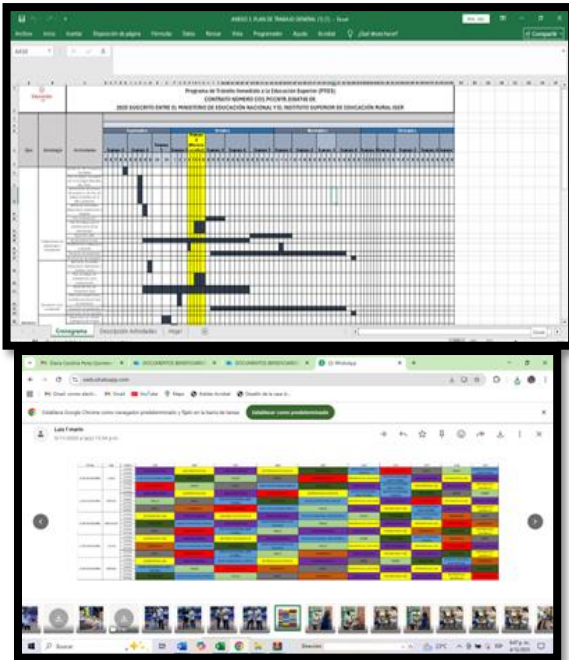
ANEXO 1. PLAN DE TRABAJO GENERAL (1) - Excel

Archivo Inicio Insertar Disposición de página Fórmulas Datos Revisar Vista Programador Ayuda Acrobat ¿Qué desea hacer?

Compartir

Programa de Tránsito Inmediato a la Educación Superior (PTIES)
CONTRATO NÚMERO COS PCCNTR.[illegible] DE
2020 SUSCRITO ENTRE EL MINISTERIO DE EDUCACIÓN NACIONAL Y EL INSTITUTO SUPERIOR DE EDUCACIÓN RURAL ISER

Eje Estrategia Actividades

Septiembre Octubre Noviembre Diciembre

Semana 1 Semana 2 Semana 3 Semana 4 Semana 1 Semana 2 Semana 3 Semana 4 Semana 1 Semana 2 Semana 3 Semana 4 Semana 1 Semana 2 Semana 3

Cronograma Descripción Actividades Hoja1

Web WhatsApp

web.whatsapp.com

Gmail YouTube Maps Adobe Acrobat

Establece Google Chrome como navegador predeterminado y fíjalo en la barra de tareas

Establecer como predeterminado

Luis f marin

Buscar